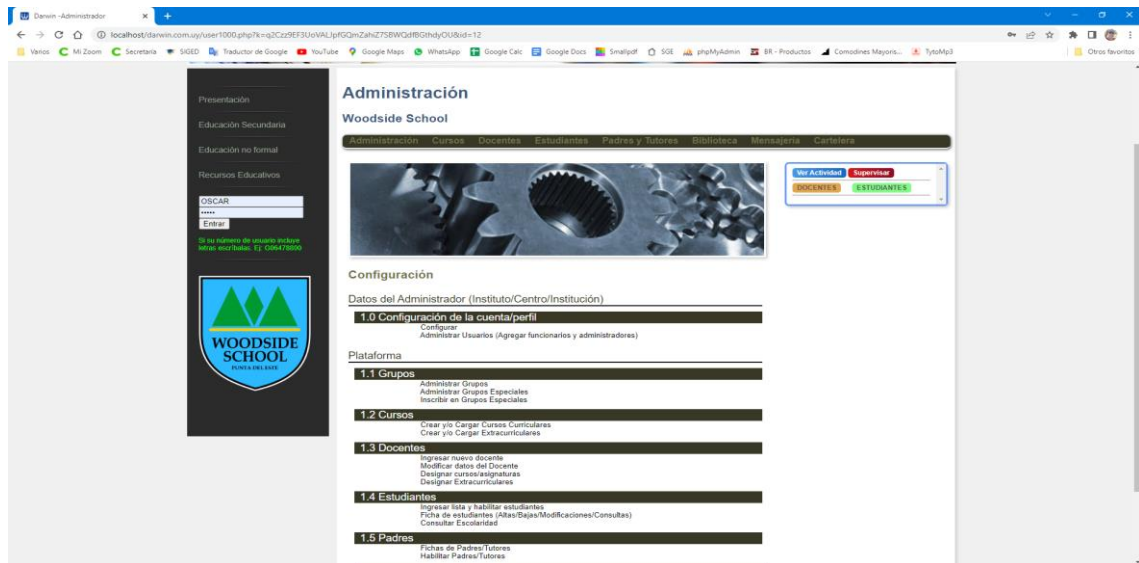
Darwin -Administrador

localhost/darwin.com.uy/user1000.php?k=q2Czz9EF3UoVALJpfGQmZahiZ7SBWQdfBGthdyOU&id=12

Varios Mi Zoom Secretaria SIGED Traductor de Google YouTube Google Maps WhatsApp Google Calc Google Docs Smallpdf SGE phpMyAdmin BR - Productos Comodines Mayoris... TytoMp3 Otros favoritos

Presentación

Educación Secundaria

Educación no formal

Recursos Educativos

OSCAR

•••••

Entrar

Si su número de usuario incluye letras escríbalas. Ej: O06478000

WOODSIDE SCHOOL
PUNTA DEL ESTE

Administración

Woodside School

Administración Cursos Docentes Estudiantes Padres y Tutores Biblioteca Mensajeria Cartelera

Ver Actividad Supervisar
DOCENTES ESTUDIANTES

Configuración

Datos del Administrador (Instituto/Centro/Institución)

1.0 Configuración de la cuenta/perfil
Configurar
Administrar Usuarios (Agregar funcionarios y administradores)

Plataforma

1.1 Grupos
Administrar Grupos
Administrar Grupos Especiales
Inscribir en Grupos Especiales

1.2 Cursos
Crear y/o Cargar Cursos Curriculares
Crear y/o Cargar Extracurriculares

1.3 Docentes
Ingresar nuevo docente
Modificar datos del Docente
Designar cursos/asignaturas
Designar Extracurriculares

1.4 Estudiantes
Ingresar lista y habilitar estudiantes
Ficha de estudiantes (Altas/Bajas/Modificaciones/Consultas)
Consultar Escolaridad

1.5 Padres
Fichas de Padres/Tutores
Habilitar Padres/Tutores